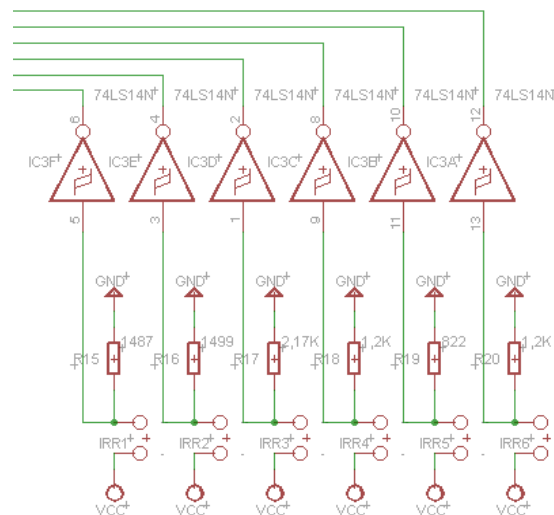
74LS14N 74LS14N 74LS14N 74LS14N 74LS14N 74LS14N

6 4 2 8 10 12

IC3F IC3E IC3D IC3C IC3B IC3A

5 3 1 9 11 13

GND GND GND GND GND GND

1487 1499 2,17K 1,2K 822 1,2K

R15 R16 R17 R18 R19 R20

IRR1 IRR2 IRR3 IRR4 IRR5 IRR6

VCC VCC VCC VCC VCC VCC